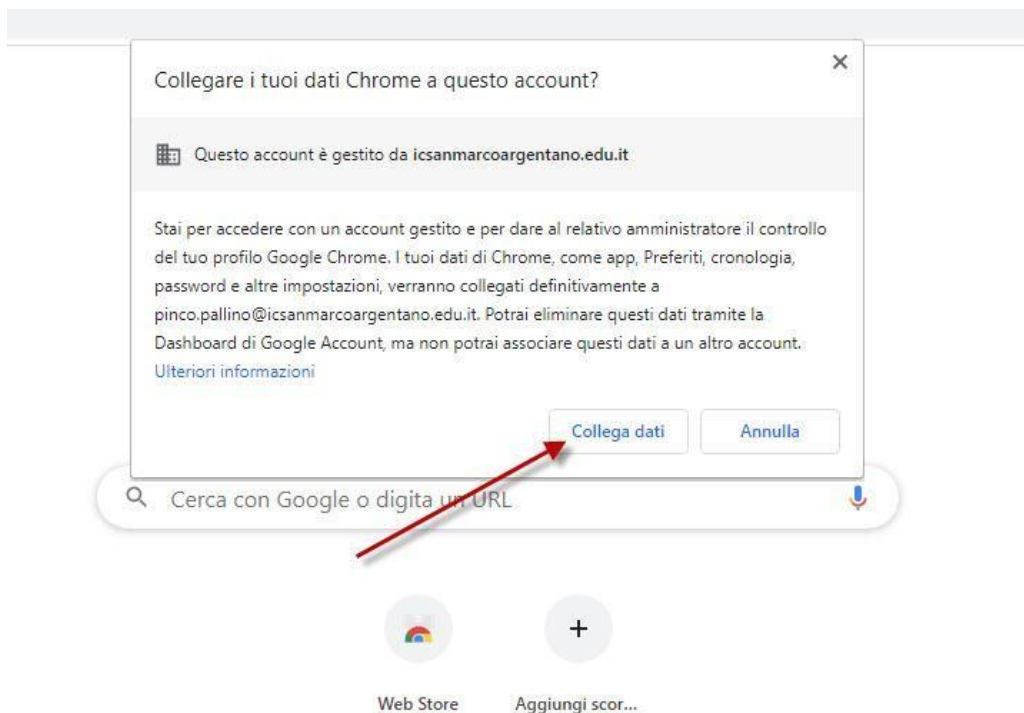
Collegare i tuoi dati Chrome a questo account?

×

Questo account è gestito da icsanmarcoargentano.edu.it

Stai per accedere con un account gestito e per dare al relativo amministratore il controllo del tuo profilo Google Chrome. I tuoi dati di Chrome, come app, Preferiti, cronologia, password e altre impostazioni, verranno collegati definitivamente a pinco.pallino@icsanmarcoargentano.edu.it. Potrai eliminare questi dati tramite la Dashboard di Google Account, ma non potrai associare questi dati a un altro account. Ulteriori informazioni

Collega dati

Annulla

Cerca con Google o digita un URL

+

Web Store

Aggiungi scor...